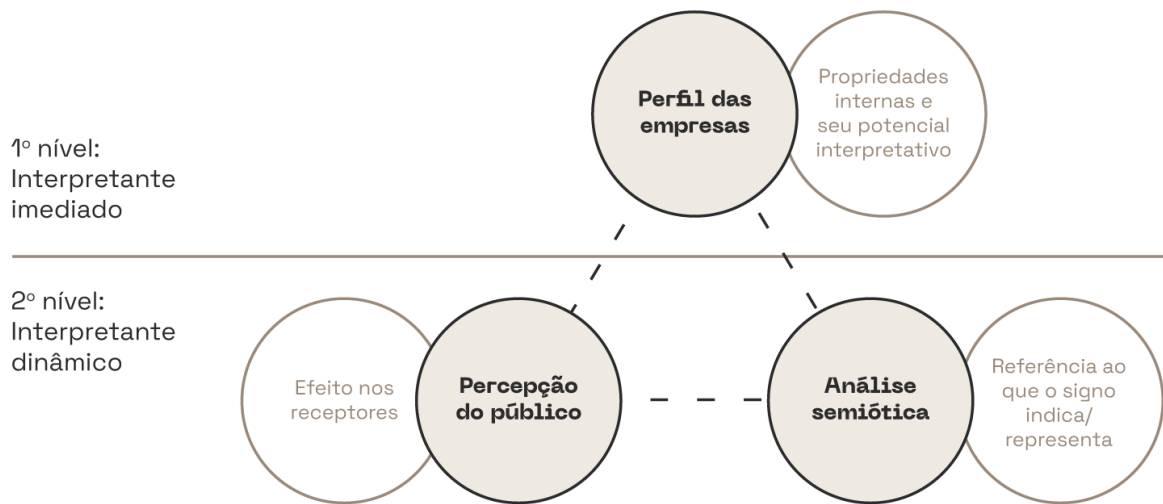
1º nível:
Interpretante
imediado

Perfil das empresas

Propriedades internas e seu potencial interpretativo

2º nível:
Interpretante
dinâmico

Efeito nos receptores

Percepção do público

Análise semiótica

Referência ao que o signo indica/ representa